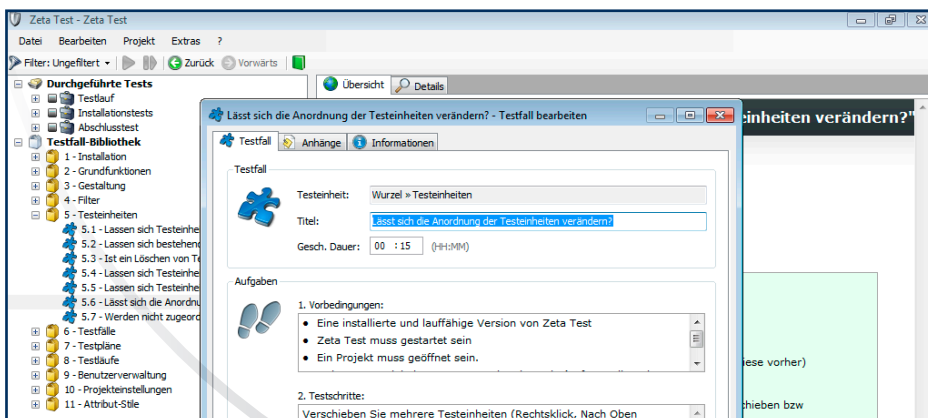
Zeta Test - Zeta Test

Datei Bearbeiten Projekt Extras ?

Filter: Ungefiltert | Zurück Vorwärts

Durchgeführte Tests
Testlauf
Installationstests
Abschlusstest
Testfall-Bibliothek
1 - Installation
2 - Grundfunktionen
3 - Gestaltung
4 - Filter
5 - Testeinheiten
5.1 - Lassen sich Testeinhe
5.2 - Lassen sich bestehend
5.3 - Ist ein Löschen von Te
5.4 - Lassen sich Testeinhe
5.5 - Lassen sich Testeinhe
5.6 - Lässt sich die Anordnu
5.7 - Werden nicht zugeord
6 - Testfälle
7 - Testpläne
8 - Testläufe
9 - Benutzerverwaltung
10 - Projekteinstellungen
11 - Attribut-Stile

Übersicht Details

einheiten verändern?"

iese vorher)

chieben bzw

Lässt sich die Anordnung der Testeinheiten verändern? - Testfall bearbeiten

Testfall Anhänge Informationen

Testfall

Testeinheit: Wurzel » Testeinheiten

Titel: Lässt sich die Anordnung der Testeinheiten verändern?

Gesch. Dauer: 00 : 15 (HH:MM)

Aufgaben

1. Vorbedingungen:
• Eine installierte und lauffähige Version von Zeta Test
• Zeta Test muss gestartet sein
• Ein Projekt muss geöffnet sein.

2. Testschritte:
Verschieben Sie mehrere Testeinheiten (Rechtsklick, Nach Oben